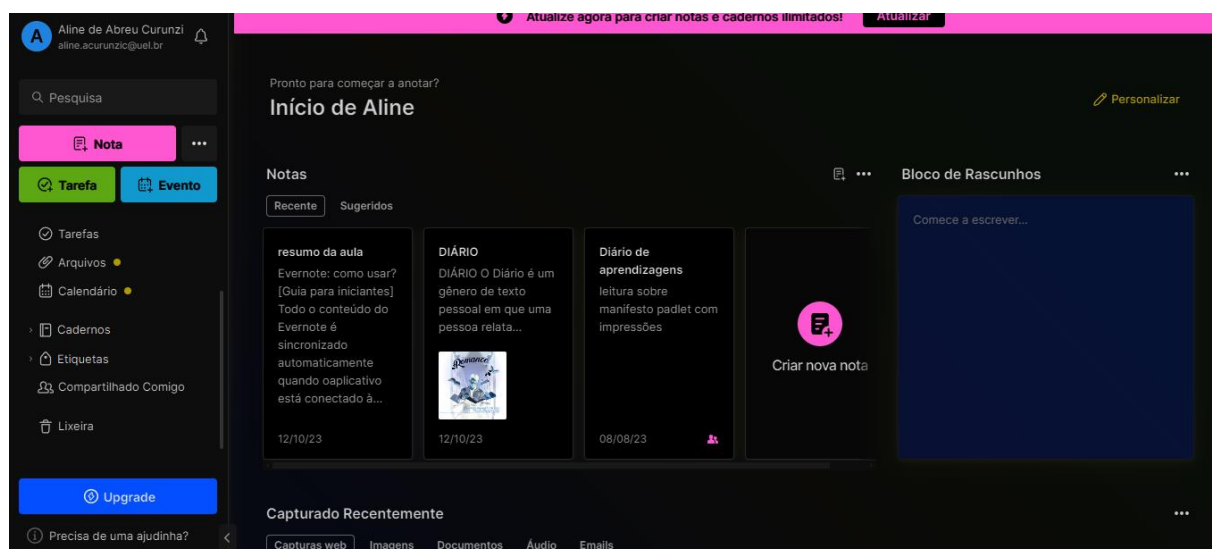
A Aline de Abreu Curunzi
aline.acurunzic@uel.br

Atualize agora para criar notas e cadernos ilimitados! Atualizar

Pesquisa

Nota ...

Tarefa Evento

Tarefas
Arquivos
Calendário

Cadernos
Etiquetas
Compartilhado Comigo

Lixeira

Upgrade

Precisa de uma ajudinha?

Pronto para começar a anotar?
Início de Aline

Personalizar

Notas

Recente Sugeridos

resumo da aula
Evernote: como usar? [Guia para iniciantes] Todo o conteúdo do Evernote é sincronizado automaticamente quando oaplicativo está conectado à...
12/10/23

DIÁRIO
DIÁRIO O Diário é um gênero de texto pessoal em que uma pessoa relata...
12/10/23

Diário de aprendizagens
leitura sobre manifesto padlet com impressões
08/08/23

Criar nova nota

Bloco de Rascunhos ...

Comece a escrever...

Capturado Recentemente ...

Capturas web Imagens Documentos Áudio Emails